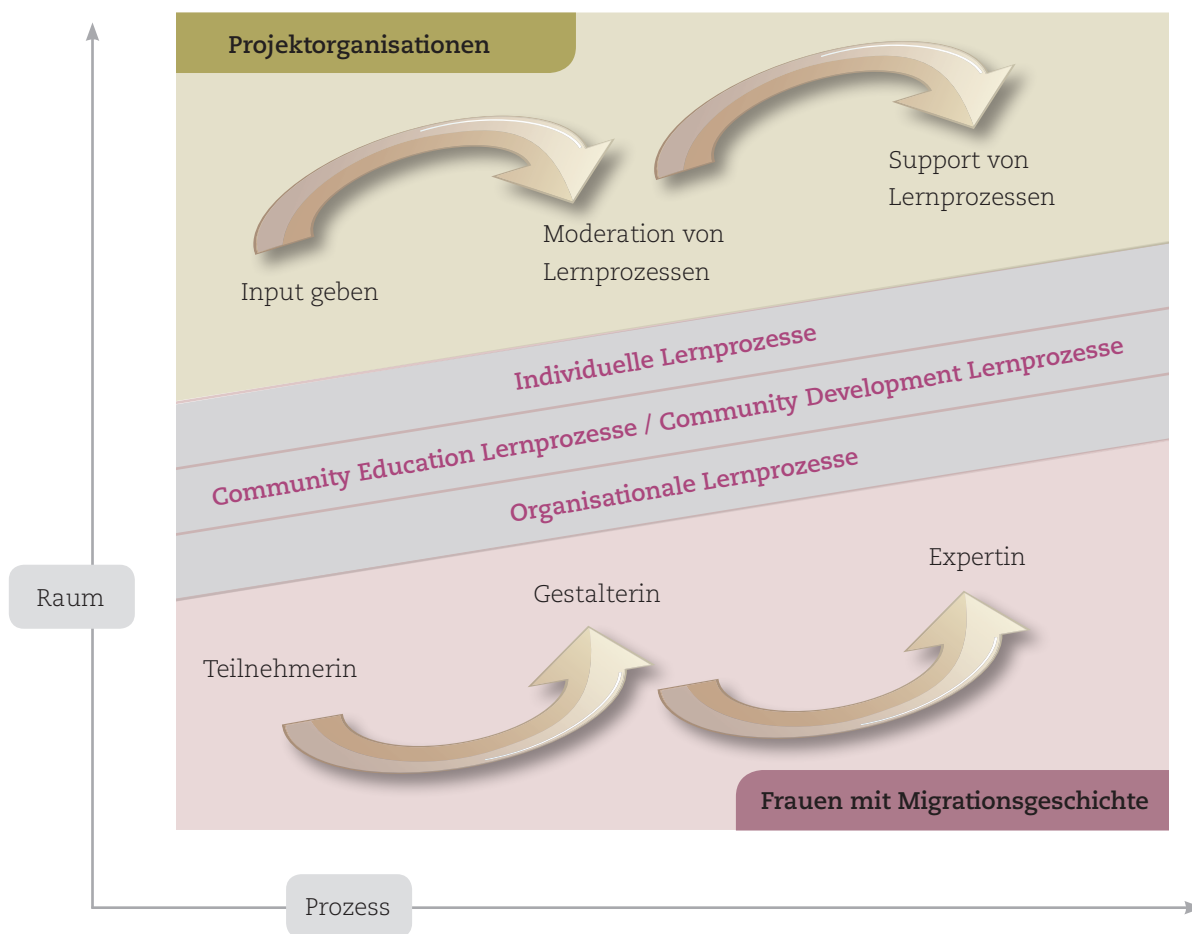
Projektorganisationen

Input geben

Moderation von Lernprozessen

Support von Lernprozessen

Individuelle Lernprozesse

Community Education Lernprozesse / Community Development Lernprozesse

Organisationale Lernprozesse

Raum

Teilnehmerin

Gestalterin

Expertin

Frauen mit Migrationsgeschichte

Prozess